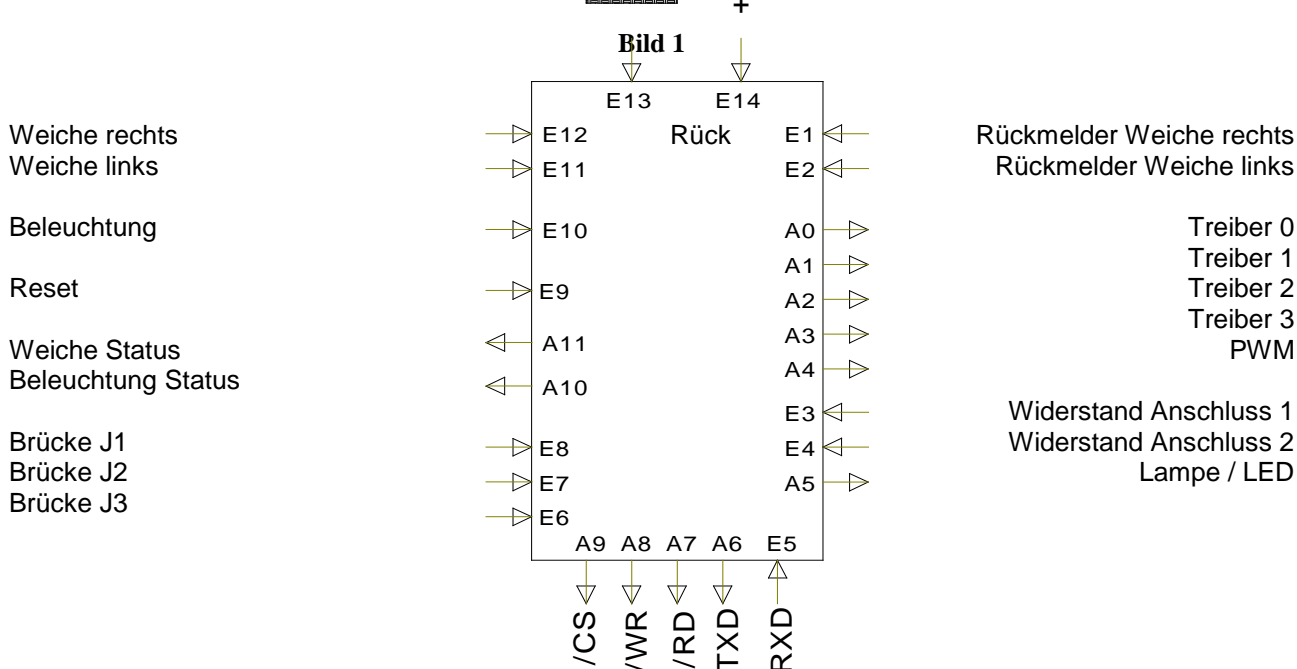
+

Bild 1

E13 E14

Weiche rechts E12 Rück E1 Rückmelder Weiche rechts

Weiche links E11 E2 Rückmelder Weiche links

Beleuchtung E10 A0 Treiber 0

A1 Treiber 1

Reset E9 A2 Treiber 2

A3 Treiber 3

Weiche Status A11 A4 PWM

Beleuchtung Status A10

E3 Widerstand Anschluss 1

Brücke J1 E8 E4 Widerstand Anschluss 2

Brücke J2 E7 A5 Lampe / LED

Brücke J3 E6

A9 A8 A7 A6 E5

/CS /WR /RD TXD RXD